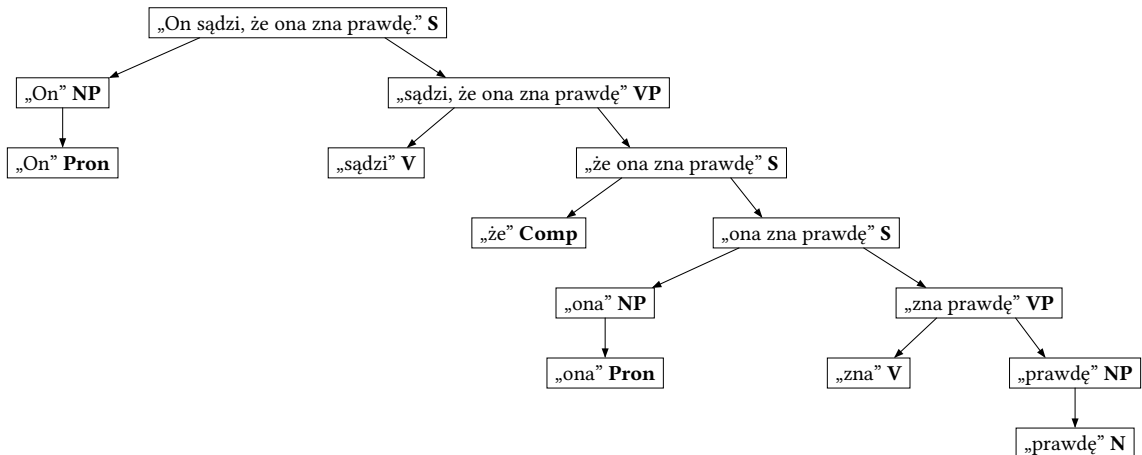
„On sądzi, że ona zna prawdę.” **S**

„On” **NP**

„sądzi, że ona zna prawdę” **VP**

„On” **Pron**

„sądzi” **V**

„że ona zna prawdę” **S**

„że” **Comp**

„ona zna prawdę” **S**

„ona” **NP**

„zna prawdę” **VP**

„ona” **Pron**

„zna” **V**

„prawdę” **NP**

„prawdę” **N**